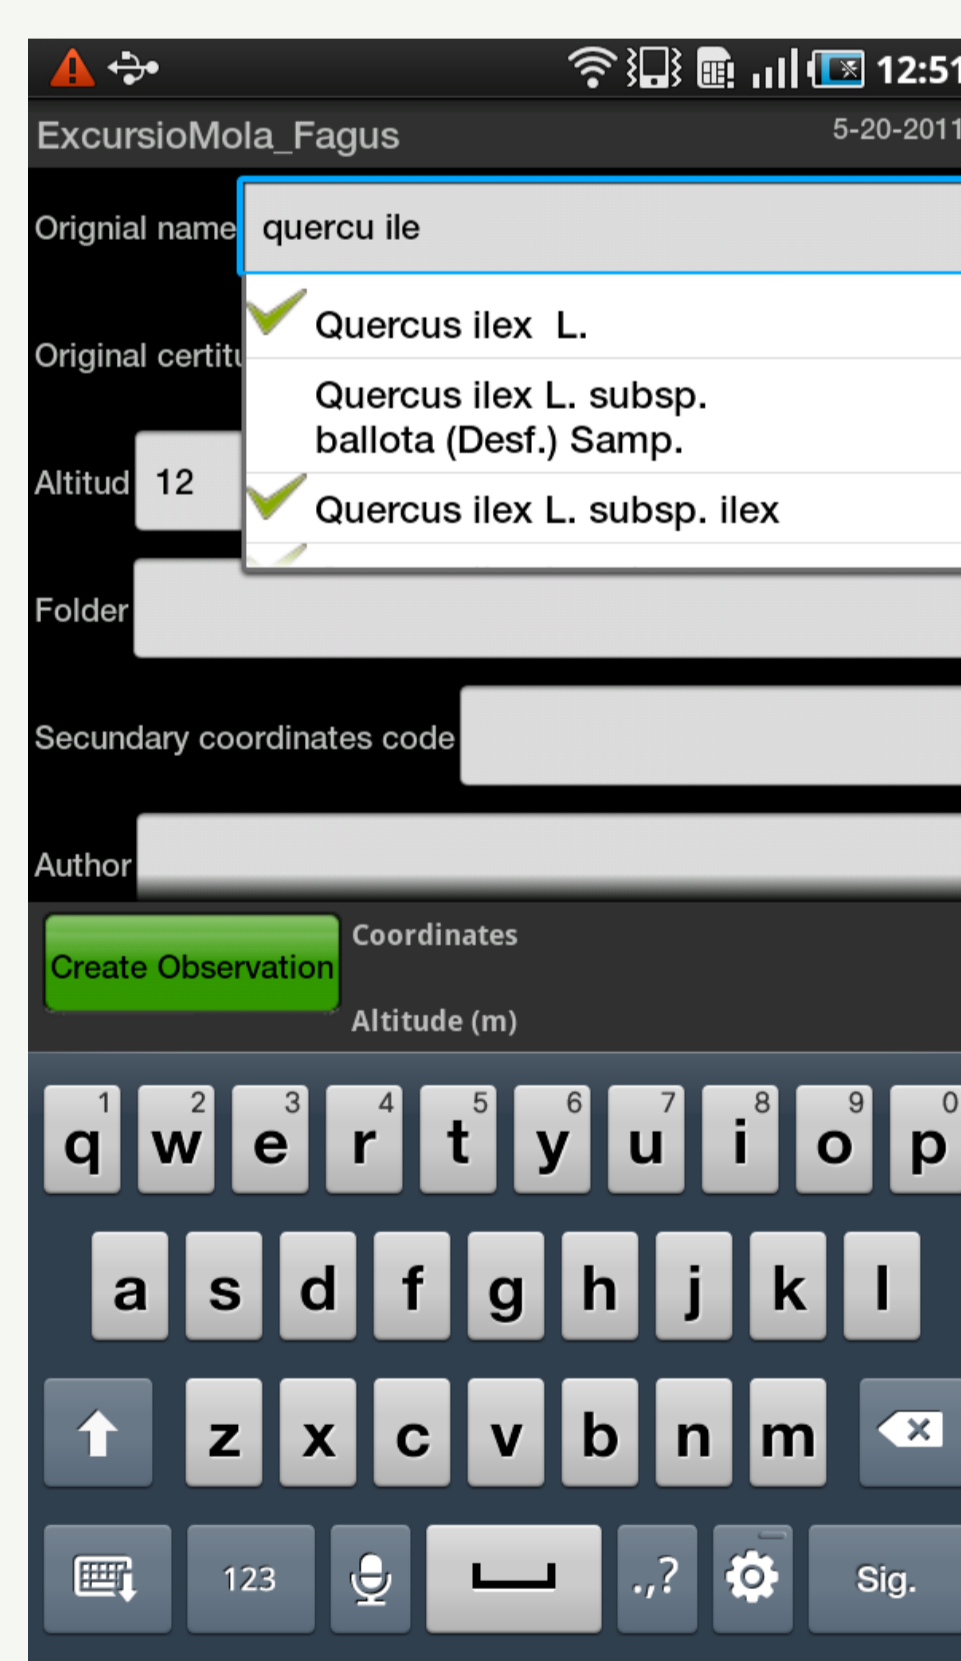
12:51

ExcursioMola_Fagus

5-20-2011

Orignial name

quercu ile

Quercus ilex L.

Quercus ilex L. subsp. ballota (Desf.) Samp.

Quercus ilex L. subsp. ilex

Original certitu

Altitud

12

Folder

Secundary coordinates code

Author

Create Observation

Coordinates

Altitude (m)

1 q 2 w 3 e 4 r 5 t 6 y 7 u 8 i 9 o 0 p

a s d f g h j k l

z x c v b n m

123

.,?

Sig.